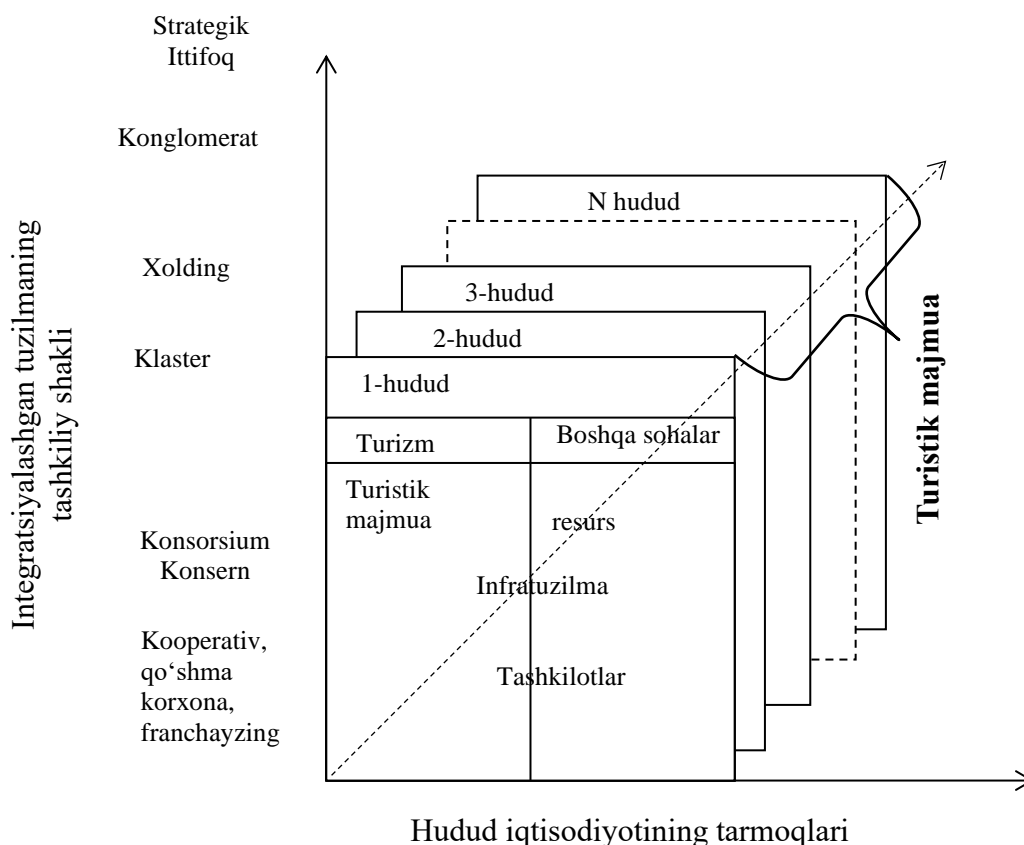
Strategik Ittifoq

Konglomerat

Xolding

Klaster

Konsorsium
Konsern

Kooperativ, qo‘shma korxona, franchayzing

Integratsiyalashgan tuzilmaning tashkiliy shakli

N hudud

3-hudud

2-hudud

1-hudud

Turizm

Boshqa sohalar

Turistik majmua

resurs

Infratuzilma

Tashkilotlar

Turistik majmua

Hudud iqtisodiyotining tarmoqlari